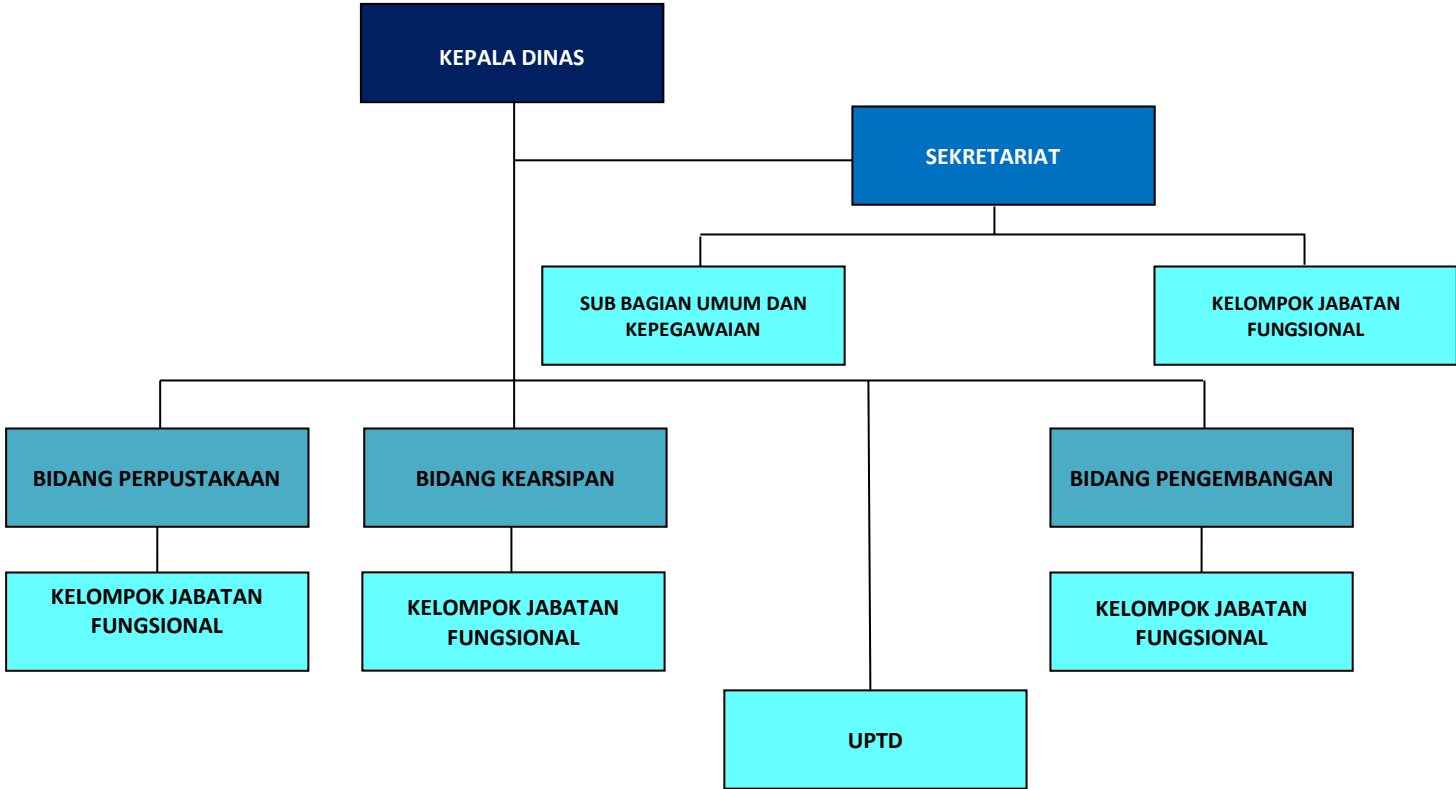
KEPALA DINAS

SEKRETARIAT

SUB BAGIAN UMUM DAN KEPEGAWAIAN

KELOMPOK JABATAN FUNGSIONAL

BIDANG PERPUSTAKAAN

KELOMPOK JABATAN FUNGSIONAL

BIDANG KEARSIPAN

KELOMPOK JABATAN FUNGSIONAL

UPTD

BIDANG PENGEMBANGAN

KELOMPOK JABATAN FUNGSIONAL